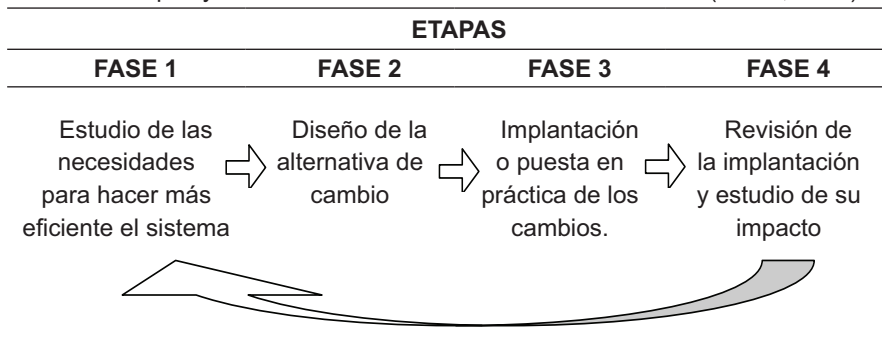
ETAPAS

| FASE 1 | FASE 2 | FASE 3 | FASE 4 |
|---|---|---|---|
| Estudio de las necesidades para hacer más eficiente el sistema | Diseño de la alternativa de cambio | Implantación o puesta en práctica de los cambios. | Revisión de la implantación y estudio de su impacto |